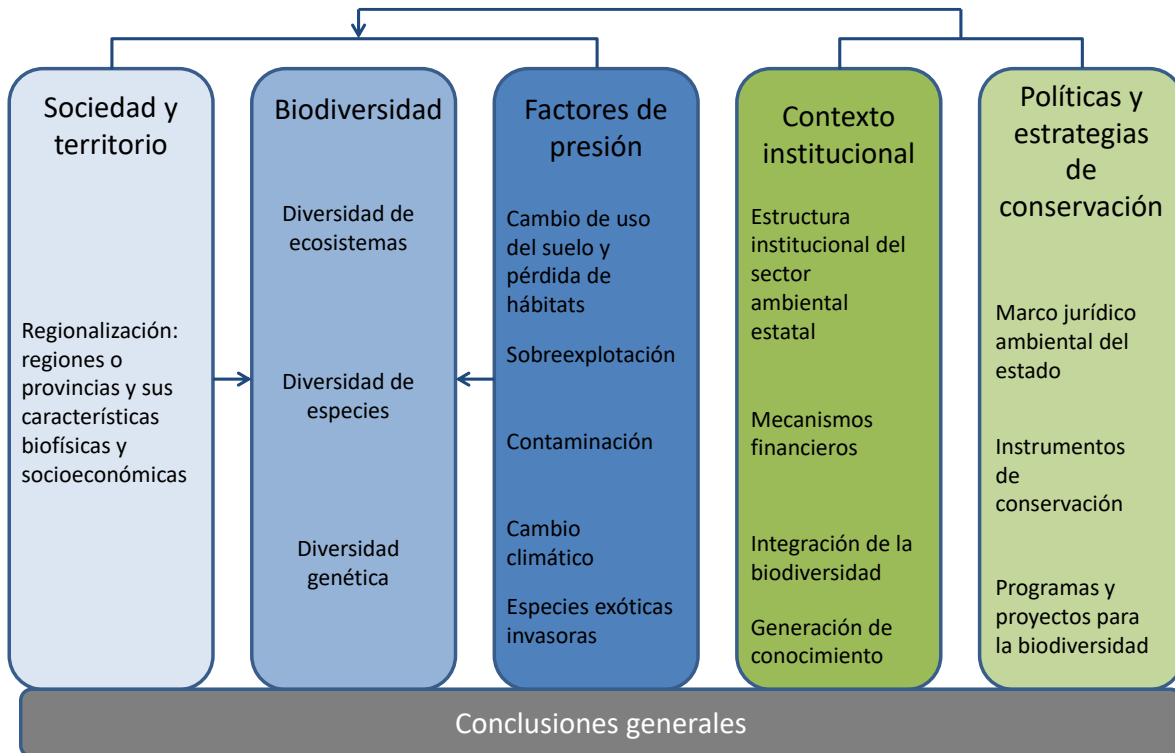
Sociedad y territorio

Regionalización: regiones o provincias y sus características biofísicas y socioeconómicas

Biodiversidad

Diversidad de ecosistemas

Diversidad de especies

Diversidad genética

Factores de presión

Cambio de uso del suelo y pérdida de hábitats

Sobreexplotación

Contaminación

Cambio climático

Especies exóticas invasoras

Contexto institucional

Estructura institucional del sector ambiental estatal

Mecanismos financieros

Integración de la biodiversidad

Generación de conocimiento

Políticas y estrategias de conservación

Marco jurídico ambiental del estado

Instrumentos de conservación

Programas y proyectos para la biodiversidad

Conclusiones generales